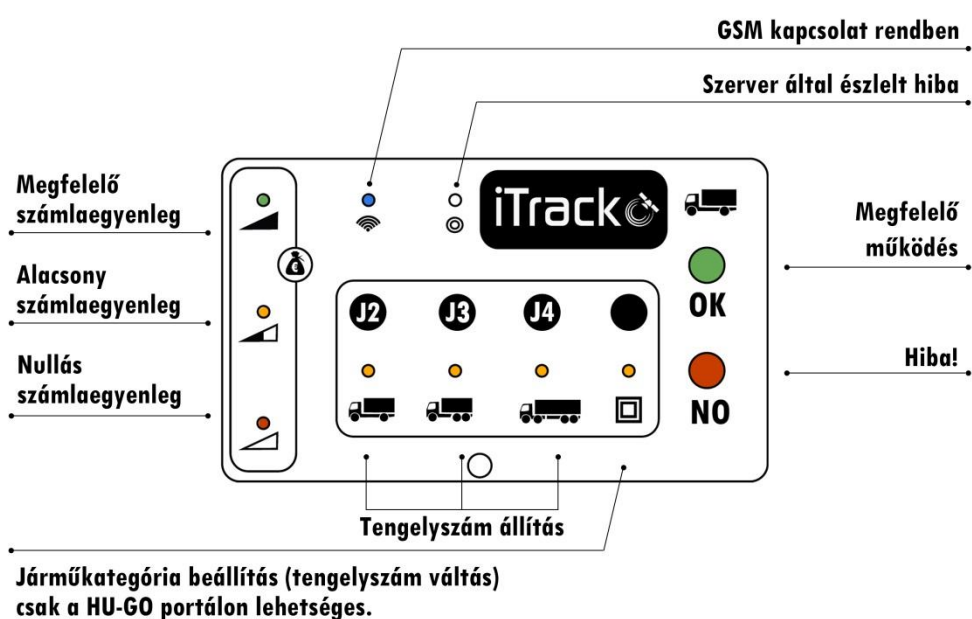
GSM kapcsolat rendben

Szerver által észlelt hiba

Megfelelő számlaegyenleg

Alacsony számlaegyenleg

Nullás számlaegyenleg

iTrack

Megfelelő működés

OK

Hiba!

NO

J2

J3

J4

Tengelyszám állítás

Járműkategória beállítás (tengelyszám váltás) csak a HU-GO portálon lehetséges.